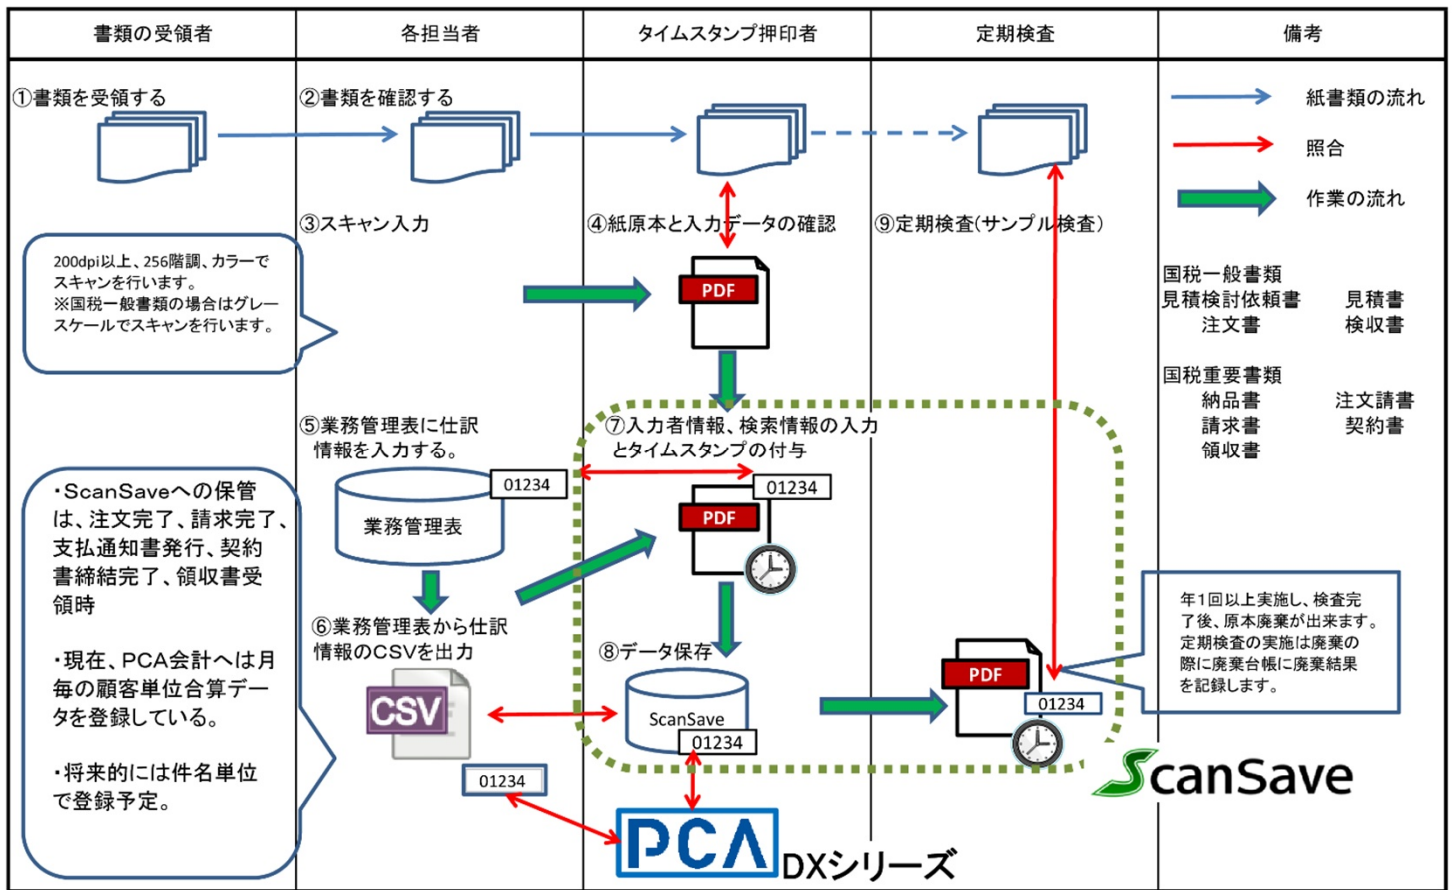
| 書類の受領者 | 各担当者 | タイムスタンプ押印者 | 定期検査 | 備考 |
|---|---|---|---|---|

①書類を受領する

②書類を確認する

紙書類の流れ

照合

作業の流れ

③スキャン入力

④紙原本と入力データの確認

⑨定期検査(サンプル検査)

200dpi以上、256階調、カラーでスキャンを行います。
※国税一般書類の場合はグレースケールでスキャンを行います。

PDF

国税一般書類
見積検討依頼書　見積書
注文書　検収書

国税重要書類
納品書　注文請書
請求書　契約書
領収書

⑤業務管理表に仕訳情報を入力する。

⑦入力者情報、検索情報の入力とタイムスタンプの付与

01234

業務管理表

01234

PDF

・ScanSaveへの保管は、注文完了、請求完了、支払通知書発行、契約書締結完了、領収書受領時

・現在、PCA会計へは月毎の顧客単位合算データを登録している。

・将来的には件名単位で登録予定。

⑥業務管理表から仕訳情報のCSVを出力

CSV

⑧データ保存

ScanSave

01234

年1回以上実施し、検査完了後、原本廃棄が出来ます。
定期検査の実施は廃棄の際に廃棄台帳に廃棄結果を記録します。

PDF

01234

01234

ScanSave

PCA DXシリーズ